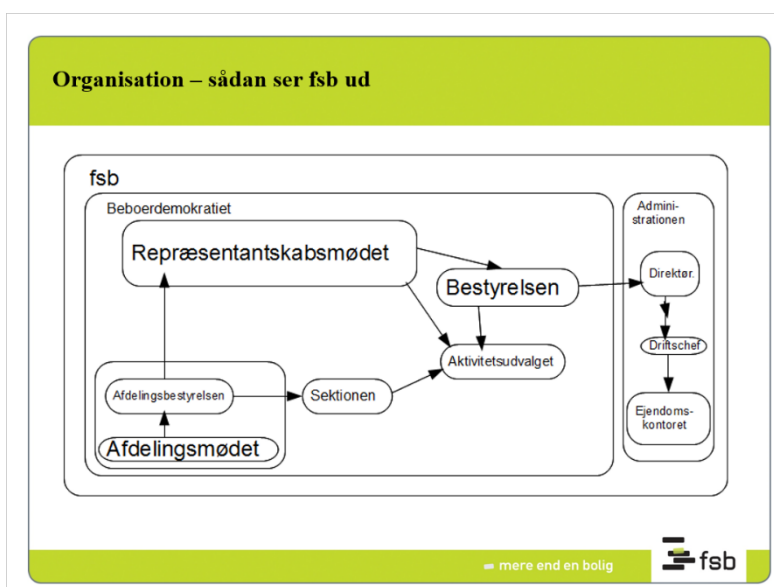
Organisation – sådan ser fsb ud

fsb

Beboerdemokratiet

Repræsentantskabsmødet

Bestyrelsen

Aktivitetsudvalget

Afdelingsbestyrelsen

Sektionen

Afdelingsmødet

Administrationen

Direktør.

Driftschef

Ejendomskontoret

mere end en bolig

fsb